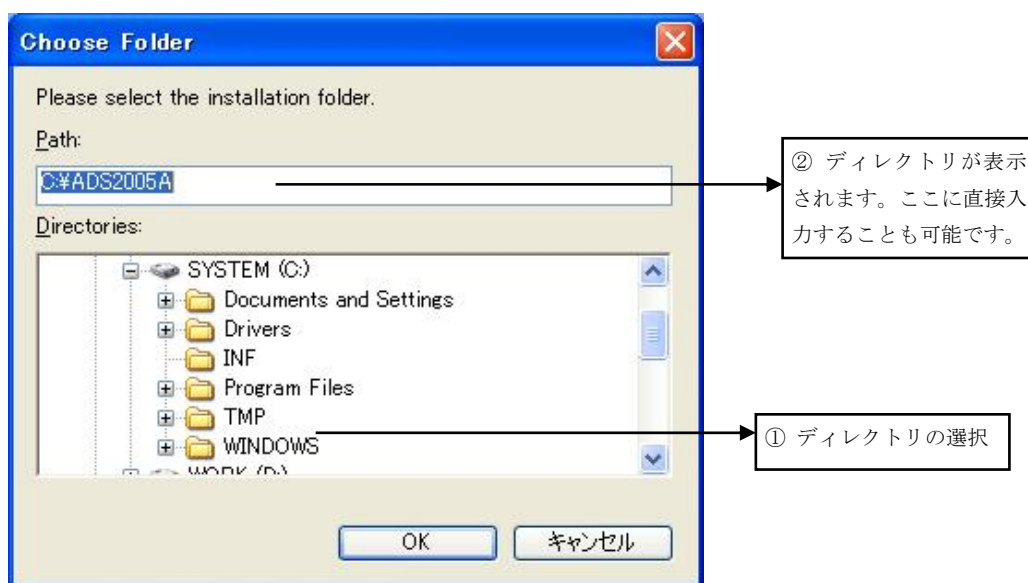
Choose Folder

Please select the installation folder.

Path:

C:¥ADS2005A

Directories:

SYSTEM (C:)
Documents and Settings
Drivers
INF
Program Files
TMP
WINDOWS
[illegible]

OK
キャンセル

② ディレクトリが表示されます。ここに直接入力することも可能です。

① ディレクトリの選択